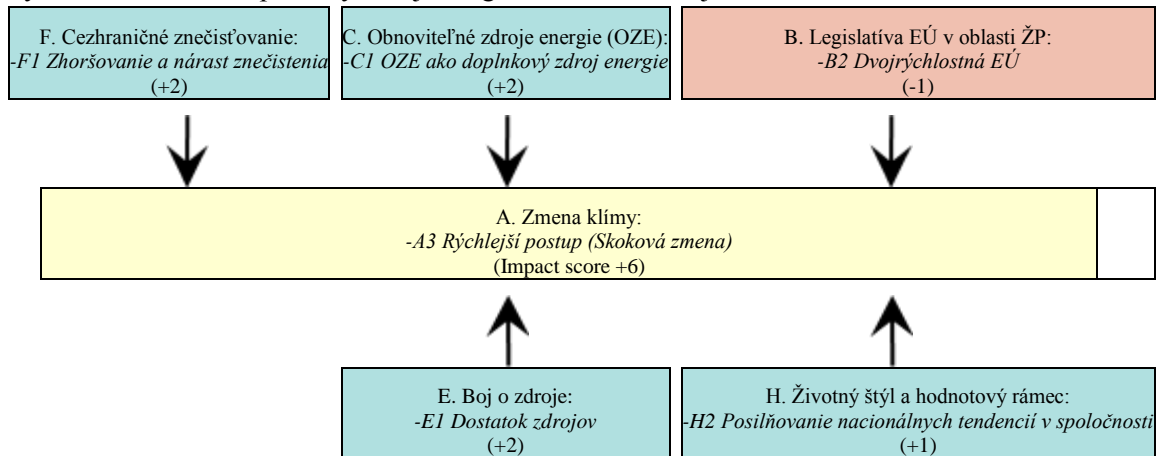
F. Cezhraničné znečisťovanie:
*-F1 Zhoršovanie a nárast znečistenia*
(+2)

C. Obnoviteľné zdroje energie (OZE):
*-C1 OZE ako doplnkový zdroj energie*
(+2)

B. Legislatíva EÚ v oblasti ŽP:
*-B2 Dvojrýchlostná EÚ*
(-1)

A. Zmena klímy:
*-A3 Rýchlejší postup (Skoková zmena)*
(Impact score +6)

E. Boj o zdroje:
*-E1 Dostatok zdrojov*
(+2)

H. Životný štýl a hodnotový rámec:
*-H2 Posilňovanie nacionálnych tendencií v spoločnosti*
(+1)